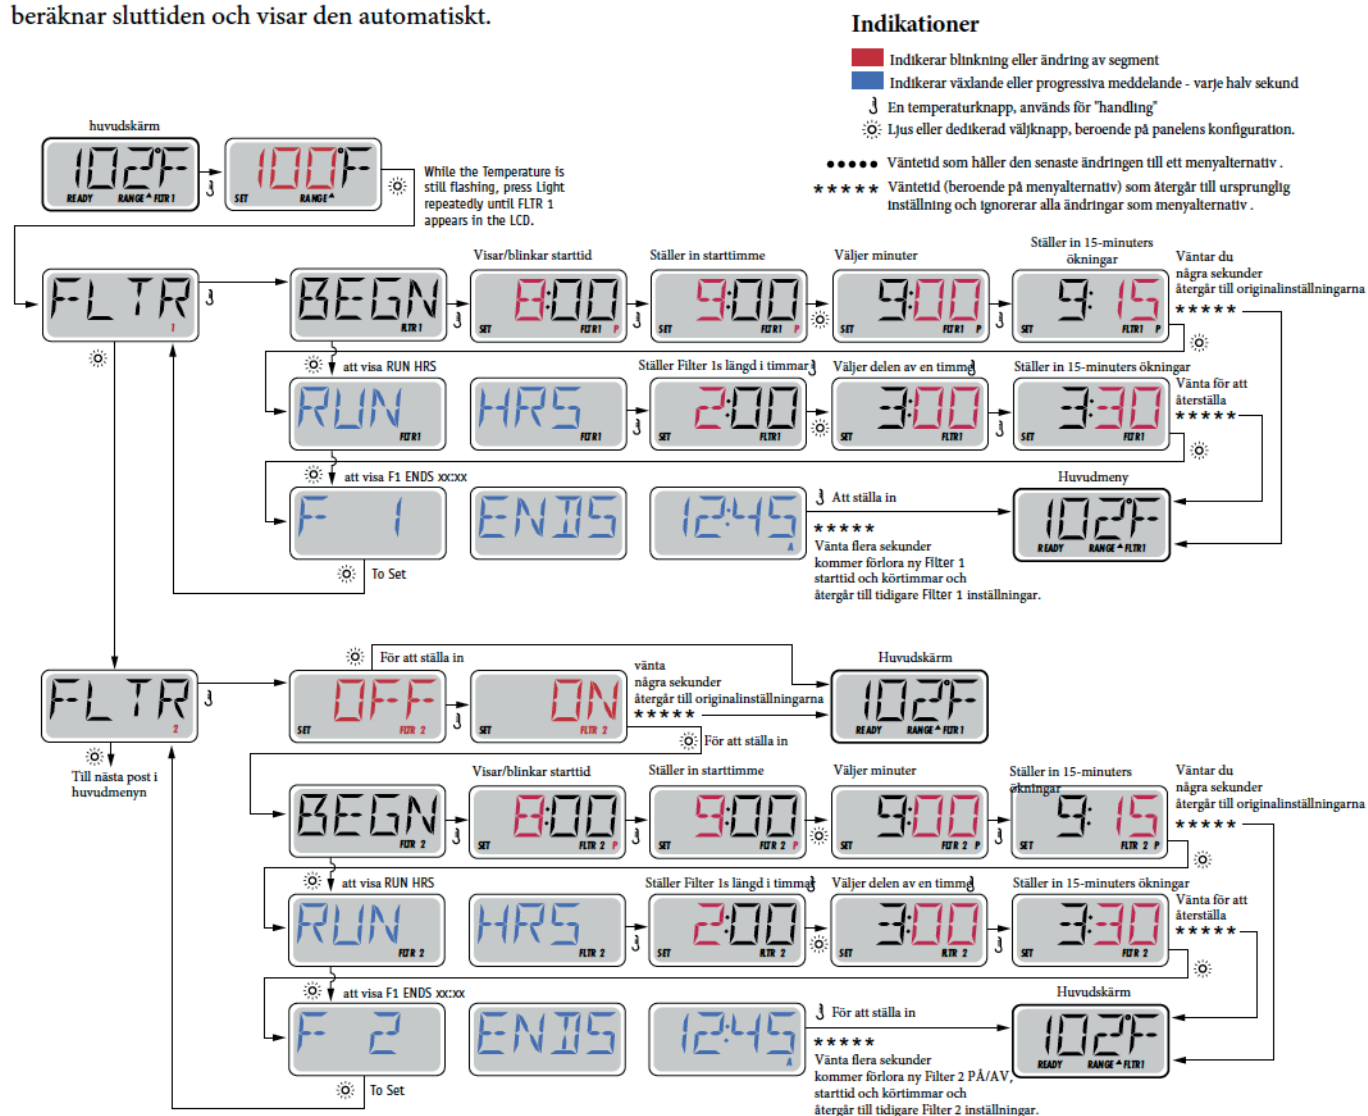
beräknar sluttiden och visar den automatiskt.

Indikationer

Indikerar blinkning eller ändring av segment
Indikerar växlande eller progressiva meddelande - varje halv sekund
En temperaturknapp, används för "handling"
Ljus eller dedikerad väljknapp, beroende på panelens konfiguration.
••••• Väntetid som håller den senaste ändringen till ett menyalternativ .
***** Väntetid (beroende på menyalternativ) som återgår till ursprunglig inställning och ignorerar alla ändringar som menyalternativ .

huvudskärm

102F READY RANGE FLTR 1

100°F SET RANGE

While the Temperature is still flashing, press Light repeatedly until FLTR 1 appears in the LCD.

FLTR 1

BEGN FLTR 1

Visar/blinkar starttid

8:00 SET FLTR 1 P

Ställer in starttimme

9:00 SET FLTR 1 P

Väljer minuter

9:00 SET FLTR 1 P

Ställer in 15-minuters ökningar

9:15 SET FLTR 1 P

Väntar du några sekunder återgår till originalinställningarna *****

att visa RUN HRS

RUN FLTR 1

HRS FLTR 1

Ställer Filter 1s längd i timmar

2:00 SET FLTR 1

Väljer delen av en timme

3:00 SET FLTR 1

Ställer in 15-minuters ökningar

3:30 SET FLTR 1

Vänta för att återställa *****

att visa F1 ENDS xx:xx

F 1

ENDS

12:45 A

Att ställa in

*****
Vänta flera sekunder kommer förlora ny Filter 1 starttid och körtimmar och återgår till tidigare Filter 1 inställningar.

Huvudmeny

102F READY RANGE FLTR 1

To Set

FLTR 2

Till nästa post i huvudmenyn

För att ställa in

OFF SET FLTR 2

ON SET FLTR 2

vänta några sekunder återgår till originalinställningarna *****

För att ställa in

Huvudskärm

102F READY RANGE FLTR 1

BEGN FLTR 2

Visar/blinkar starttid

8:00 SET FLTR 2 P

Ställer in starttimme

9:00 SET FLTR 2 P

Väljer minuter

9:00 SET FLTR 2 P

Ställer in 15-minuters ökningar

9:15 SET FLTR 2 P

Väntar du några sekunder återgår till originalinställningarna *****

att visa RUN HRS

RUN FLTR 2

HRS FLTR 2

Ställer Filter 1s längd i timmar

2:00 SET FLTR 2

Väljer delen av en timme

3:00 SET FLTR 2

Ställer in 15-minuters ökningar

3:30 SET FLTR 2

Vänta för att återställa *****

att visa F1 ENDS xx:xx

F 2

ENDS

12:45 A

För att ställa in

*****
Vänta flera sekunder kommer förlora ny Filter 2 PÅ/AV, starttid och körtimmar och återgår till tidigare Filter 2 inställningar.

Huvudskärm

102F READY RANGE FLTR 1

To Set